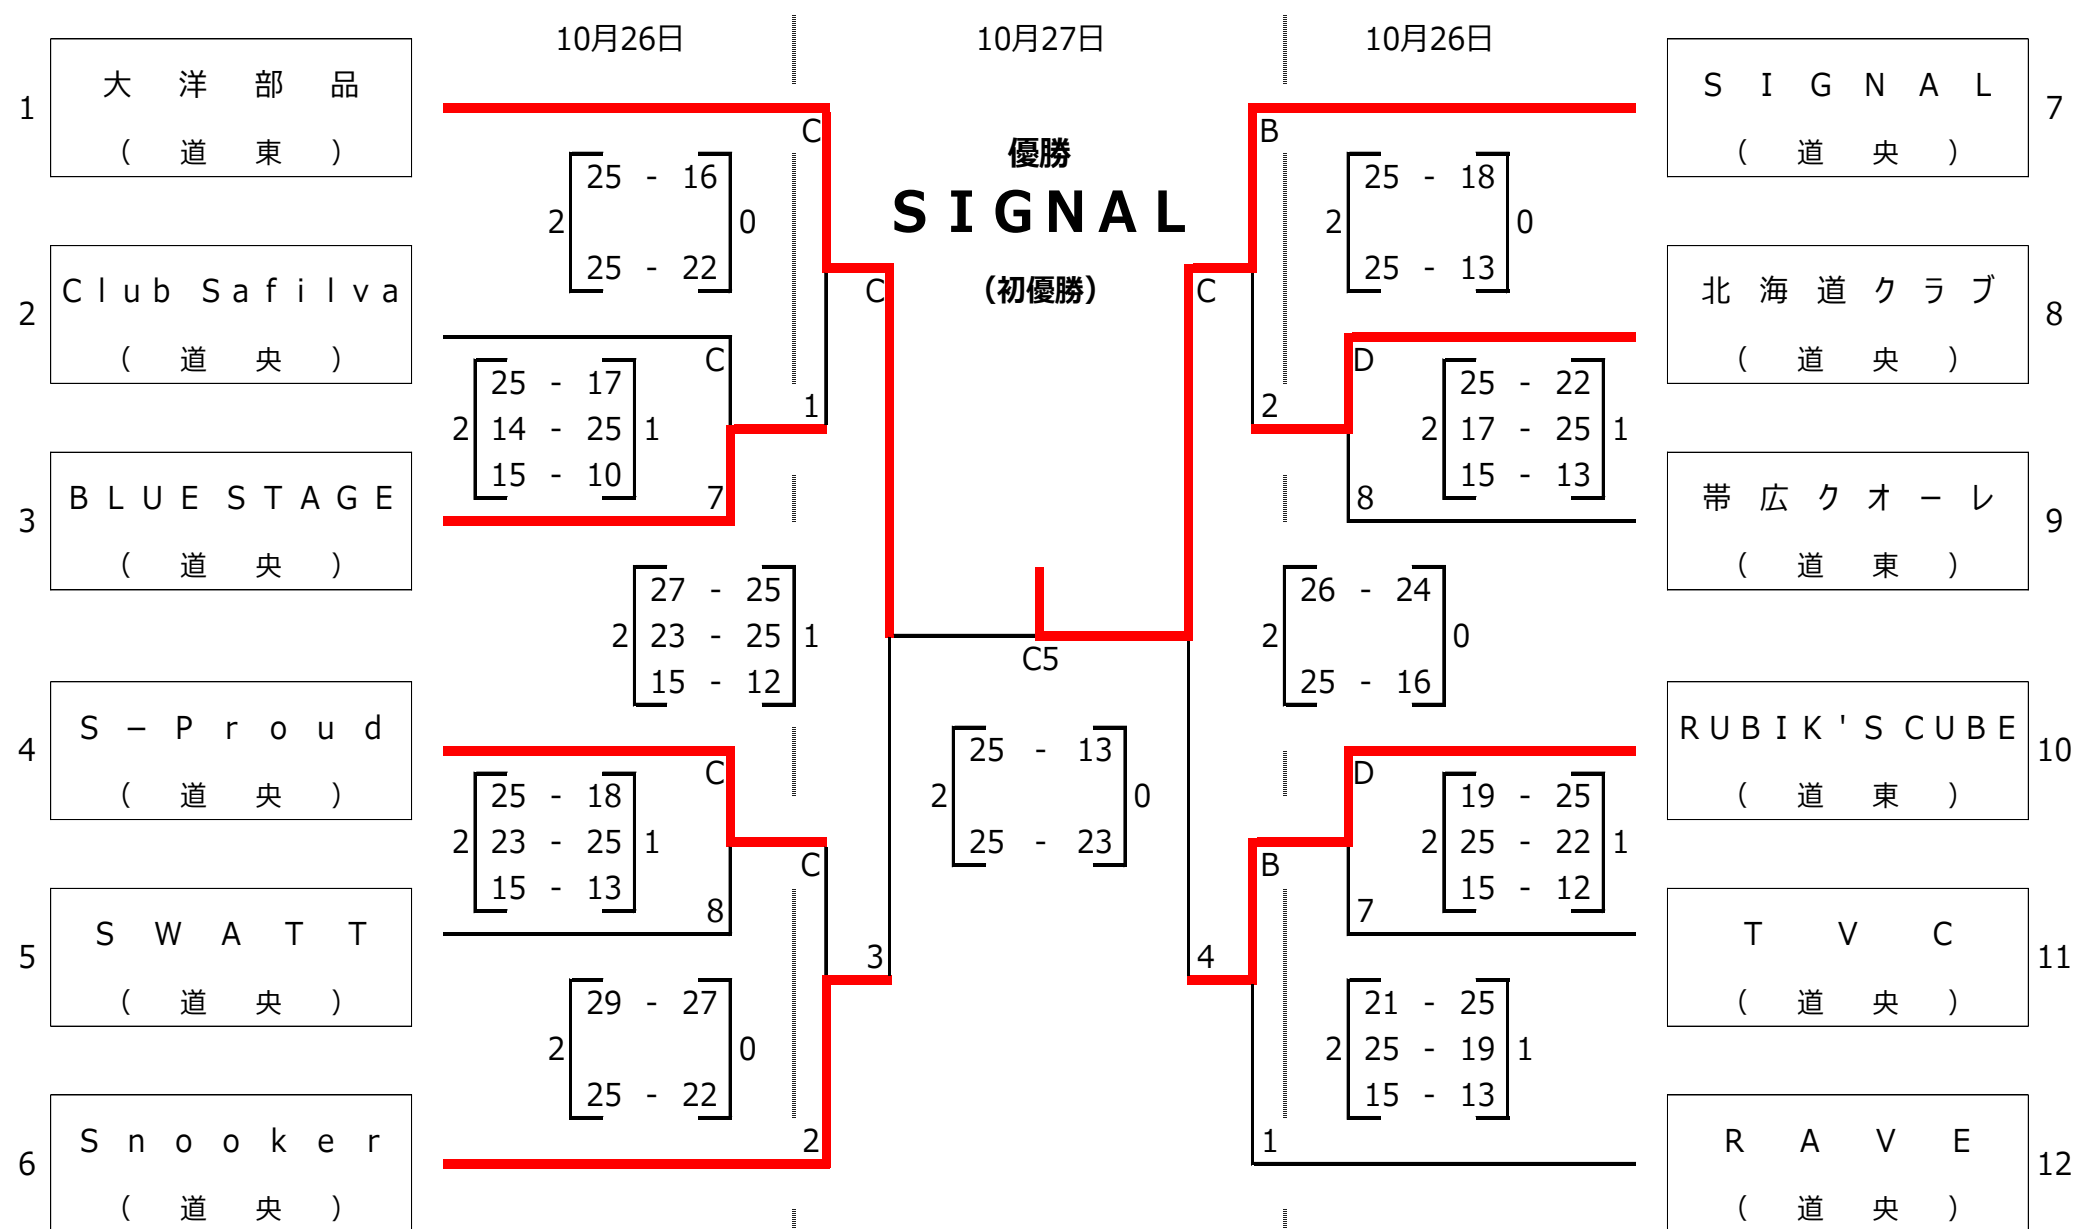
10月26日 10月27日 10月26日

1 大洋部品 (道東)
2 Club Safilva (道央)
3 BLUE STAGE (道央)
4 S－Proud (道央)
5 SWATT (道央)
6 Snooker (道央)

7 SIGNAL (道央)
8 北海道クラブ (道央)
9 帯広クオーレ (道東)
10 RUBIK'S CUBE (道東)
11 TVC (道央)
12 RAVE (道央)

優勝
SIGNAL
(初優勝)

C
2 25 - 16 0
25 - 22
C
2 25 - 17 1
14 - 25
15 - 10
1
7
C
2 27 - 25 1
23 - 25
15 - 12
C
2 25 - 18 1
23 - 25
15 - 13
8
C
3
2 29 - 27 0
25 - 22
2

C5
2 25 - 13 0
25 - 23

B
2 25 - 18 0
25 - 13
C
D
2 25 - 22 1
17 - 25
15 - 13
2
8
2 26 - 24 0
25 - 16
D
2 19 - 25 1
25 - 22
15 - 12
B
7
4
2 21 - 25 1
25 - 19
15 - 13
1